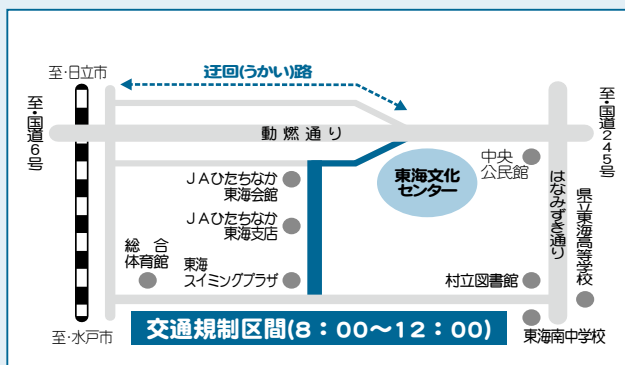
至・日立市

迂回(うかい)路

至・国道6号

至・国道245号

動燃通り

中央公民館

東海文化センター

JAひたちなか東海会館

JAひたちなか東海支店

はなみずき通り

県立東海高等学校

総合体育館

東海スイミングプラザ

村立図書館

至・水戸市

交通規制区間(8：00～12：00)

東海南中学校